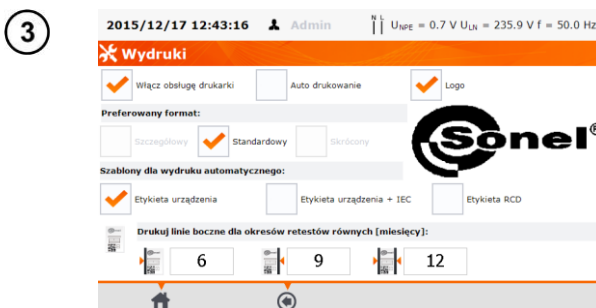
3

2015/12/17 12:43:16 Admin N L $U_{NPE}$ = 0.7 V $U_{LN}$ = 235.9 V f = 50.0 Hz

Wydruki

Włącz obsługę drukarki

Auto drukowanie

Logo

Preferowany format:

Szczegółowy

Standardowy

Skrócony

Sonel®

Szablony dla wydruku automatycznego:

Etykieta urządzenia

Etykieta urządzenia + IEC

Etykieta RCD

Drukuj linie boczne dla okresów retestów równych [miesięcy]:

6

9

12